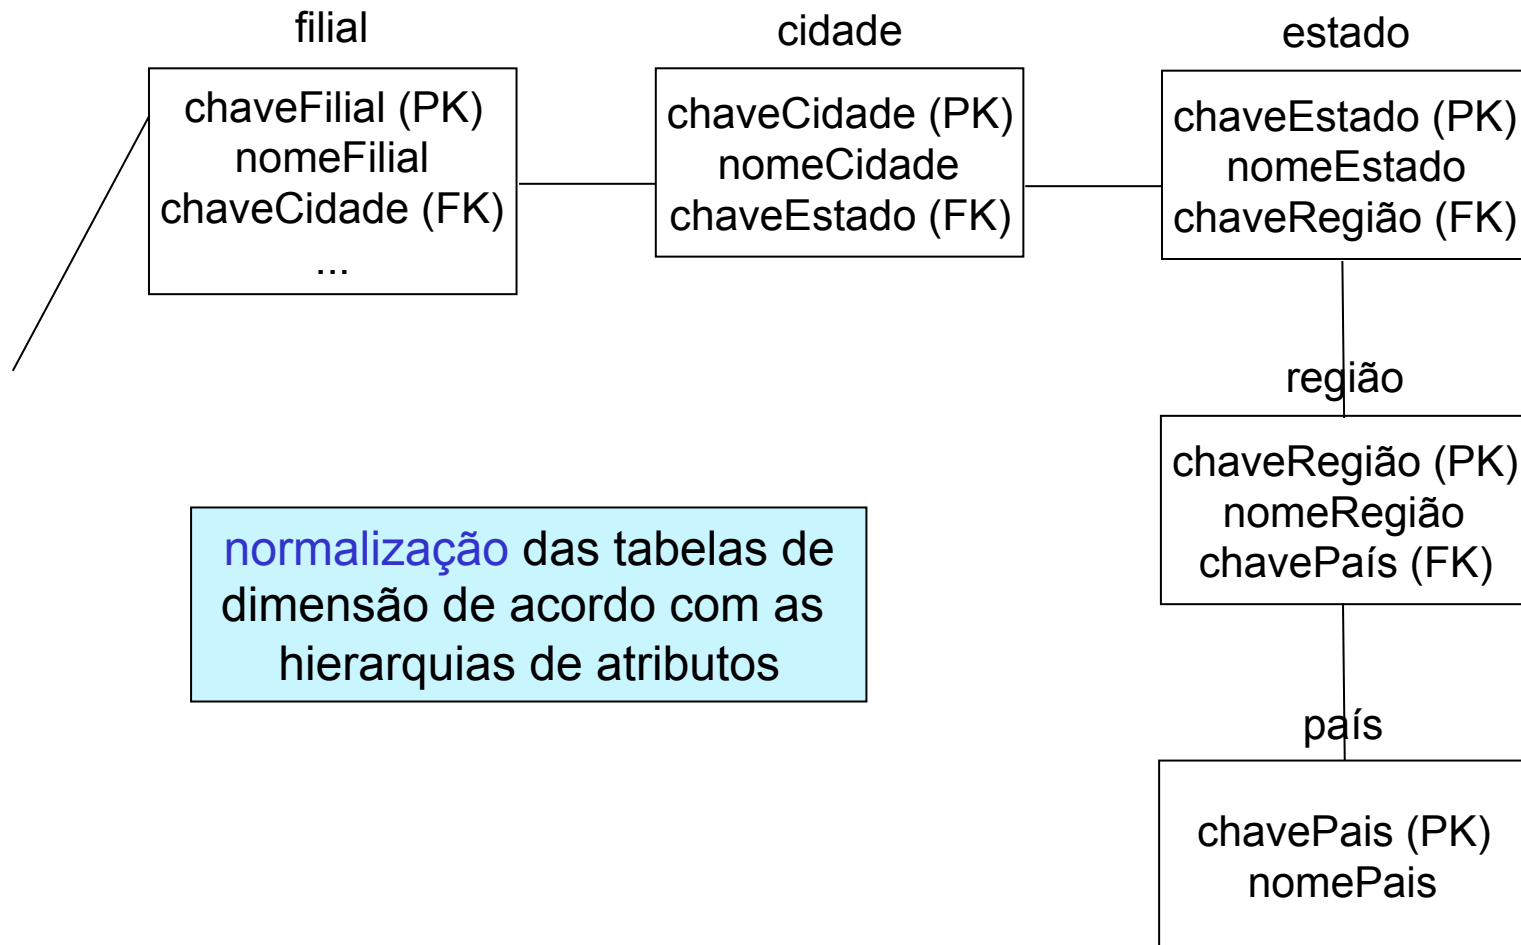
filial

chaveFilial (PK)
nomeFilial
chaveCidade (FK)
...

cidade

chaveCidade (PK)
nomeCidade
chaveEstado (FK)

estado

chaveEstado (PK)
nomeEstado
chaveRegião (FK)

região

chaveRegião (PK)
nomeRegião
chavePaís (FK)

país

chavePais (PK)
nomePais

normalização das tabelas de dimensão de acordo com as hierarquias de atributos